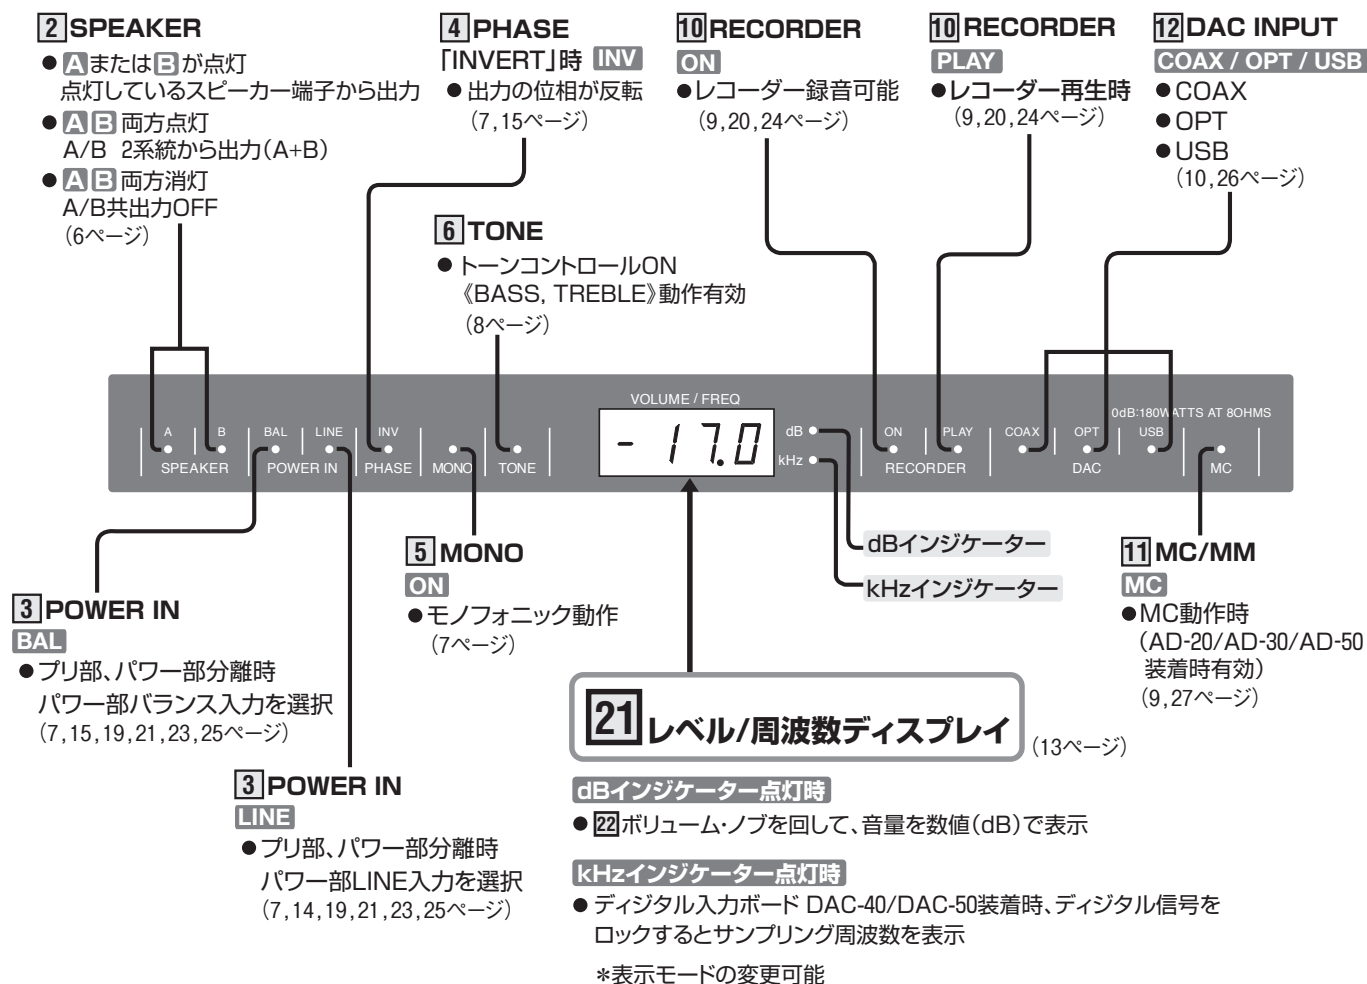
2 SPEAKER
● AまたはBが点灯
点灯しているスピーカー端子から出力
● A B 両方点灯
A/B 2系統から出力(A+B)
● A B 両方消灯
A/B共出力OFF
(6ページ)

4 PHASE
「INVERT」時 INV
● 出力の位相が反転
(7,15ページ)

10 RECORDER
ON
●レコーダー録音可能
(9,20,24ページ)

10 RECORDER
PLAY
●レコーダー再生時
(9,20,24ページ)

12 DAC INPUT
COAX / OPT / USB
●COAX
●OPT
●USB
(10,26ページ)

6 TONE
● トーンコントロールON
《BASS, TREBLE》動作有効
(8ページ)

VOLUME / FREQ
A B SPEAKER
BAL LINE POWER IN
INV PHASE
MONO
TONE
- 17.0
dB
kHz
ON PLAY RECORDER
0dB:180WATTS AT 8OHMS
COAX OPT USB DAC
MC

5 MONO
ON
●モノフォニック動作
(7ページ)

dBインジケーター
kHzインジケーター

11 MC/MM
MC
●MC動作時
(AD-20/AD-30/AD-50
装着時有効)
(9,27ページ)

3 POWER IN
BAL
●プリ部、パワー部分離時
パワー部バランス入力を選択
(7,15,19,21,23,25ページ)

21 レベル/周波数ディスプレイ (13ページ)

3 POWER IN
LINE
●プリ部、パワー部分離時
パワー部LINE入力を選択
(7,14,19,21,23,25ページ)

dBインジケーター点灯時
● 22 ボリューム・ノブを回して、音量を数値(dB)で表示

kHzインジケーター点灯時
● ディジタル入力ボード DAC-40/DAC-50装着時、ディジタル信号をロックするとサンプリング周波数を表示

*表示モードの変更可能